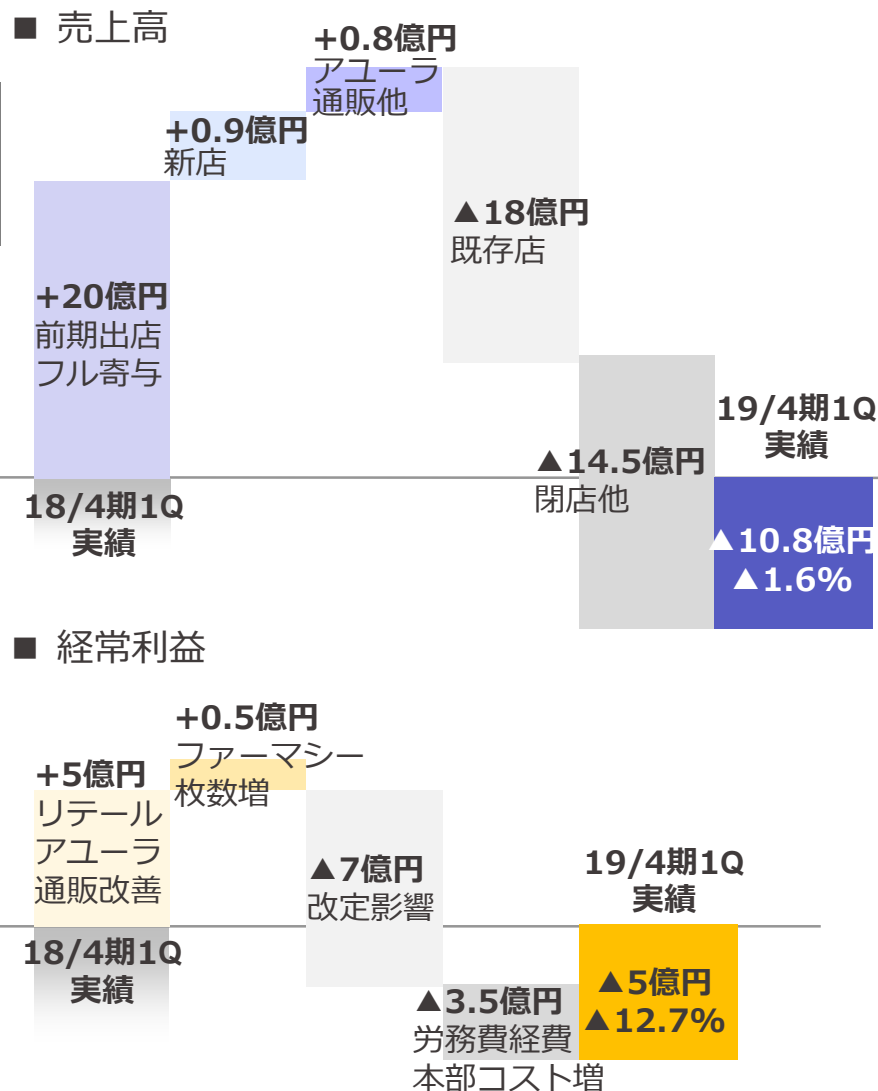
■ 売上高

+0.8億円
アユーラ
通販他

+0.9億円
新店

▲18億円
既存店

+20億円
前期出店
フル寄与

19/4期1Q
実績

▲14.5億円
閉店他

18/4期1Q
実績

▲10.8億円
▲1.6%

■ 経常利益

+0.5億円
ファーマシー
枚数増

+5億円
リテール
アユーラ
通販改善

▲7億円
改定影響

19/4期1Q
実績

18/4期1Q
実績

▲5億円
▲12.7%

▲3.5億円
労務費経費
本部コスト増